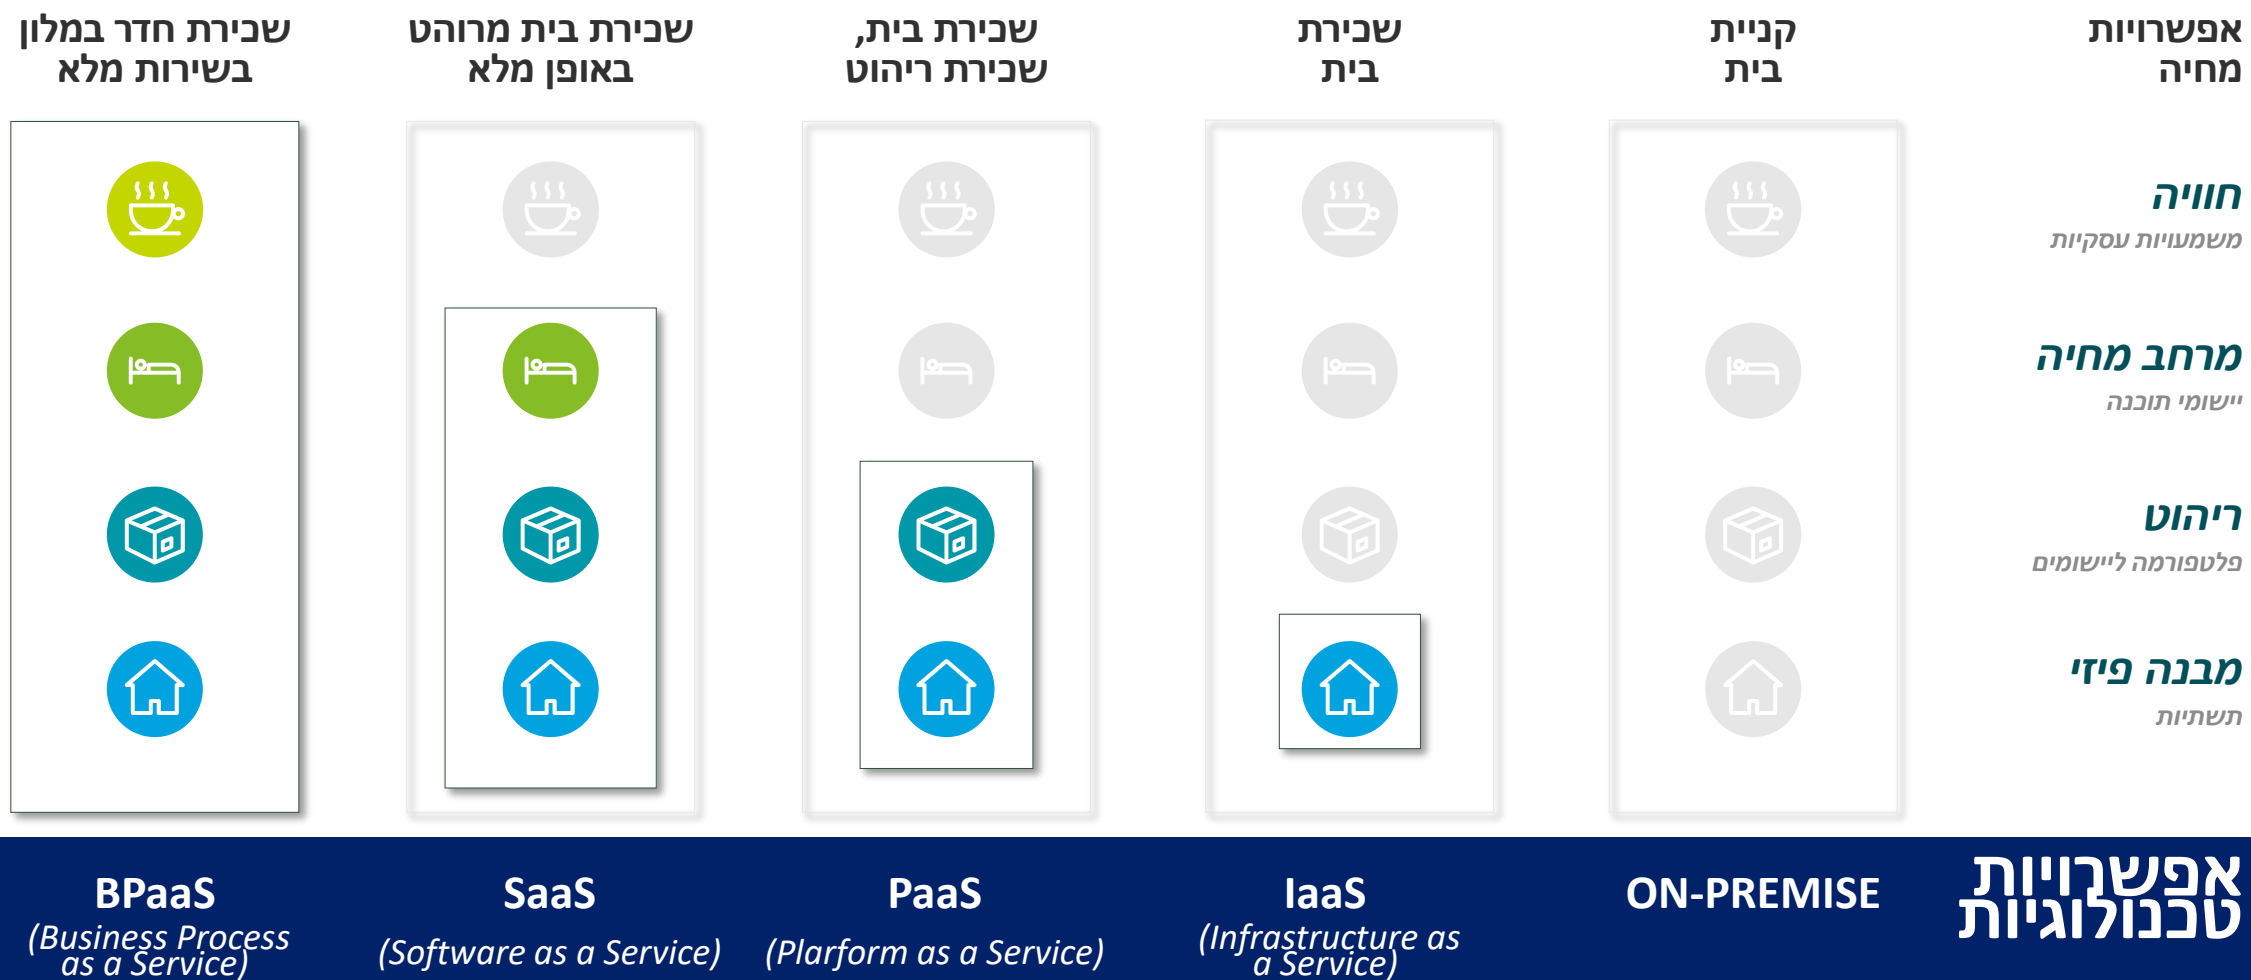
אפשרויות מחיה

קניית בית

שכירת בית

שכירת בית, שכירת ריהוט

שכירת בית מרוהט באופן מלא

שכירת חדר במלון בשירות מלא

חוויה
משמעויות עסקיות

מרחב מחיה
יישומי תוכנה

ריהוט
פלטפורמה ליישומים

מבנה פיזי
תשתיות

אפשרויות טכנולוגיות

ON-PREMISE

IaaS
(Infrastructure as a Service)

PaaS
(Plarform as a Service)

SaaS
(Software as a Service)

BPaaS
(Business Process as a Service)